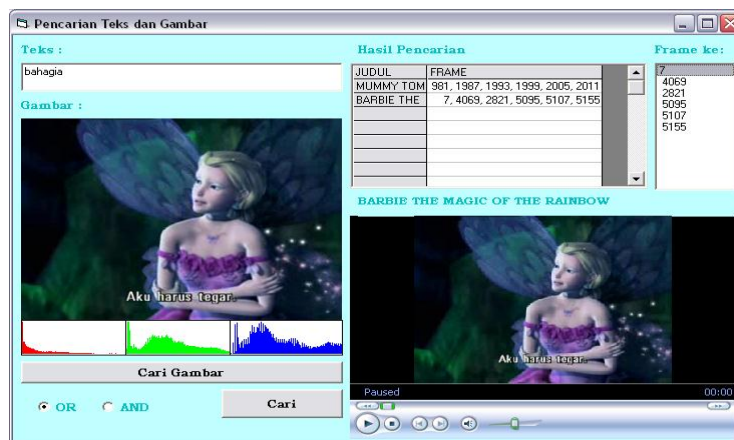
Pencarian Teks dan Gambar

Teks :

bahagia

Gambar :

Aku harus tegar.

Cari Gambar

OR AND

Cari

Hasil Pencarian

| JUDUL | FRAME |
|---|---|
| MUMMY TOM | 981, 1987, 1993, 1999, 2005, 2011 |
| BARBIE THE | 7, 4069, 2821, 5095, 5107, 5155 |

Frame ke:

7
4069
2821
5095
5107
5155

BARBIE THE MAGIC OF THE RAINBOW

Aku harus tegar.

Paused

00:00